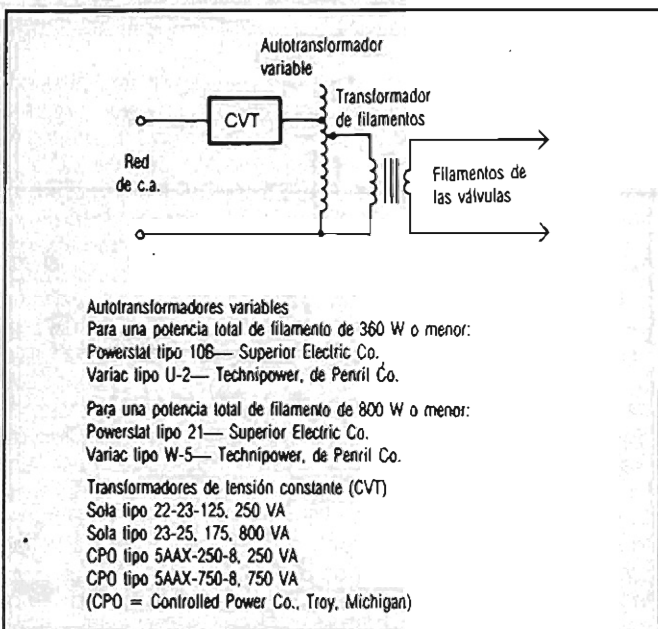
Autotransformador variable

CVT

Transformador de filamentos

Red de c.a.

Filamentos de las válvulas

Autotransformadores variables
Para una potencia total de filamento de 360 W o menor:
Powerstat tipo 106— Superior Electric Co.
Variac tipo U-2— Technipower, de Penril Ćo.

Para una potencia total de filamento de 800 W o menor:
Powerstat tipo 21— Superior Electric Co.
Variac tipo W-5— Technipower, de Penril Co.

Transformadores de tensión constante (CVT)
Sola tipo 22-23-125, 250 VA
Sola tipo 23-25, 175, 800 VA
CPO tipo 5AAX-250-8, 250 VA
CPO tipo 5AAX-750-8, 750 VA
(CPO = Controlled Power Co., Troy, Michigan)